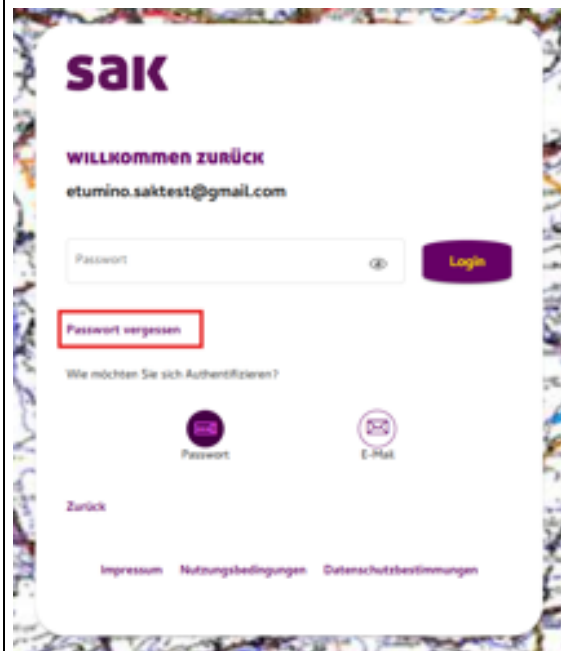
sak

WILLKOMMEN ZURÜCK

etumino.saktest@gmail.com

Passwort

Login

Passwort vergessen

Wie möchten Sie sich Authentifizieren?

Passwort

E-Mail

Zurück

Impressum Nutzungsbedingungen Datenschutzbestimmungen